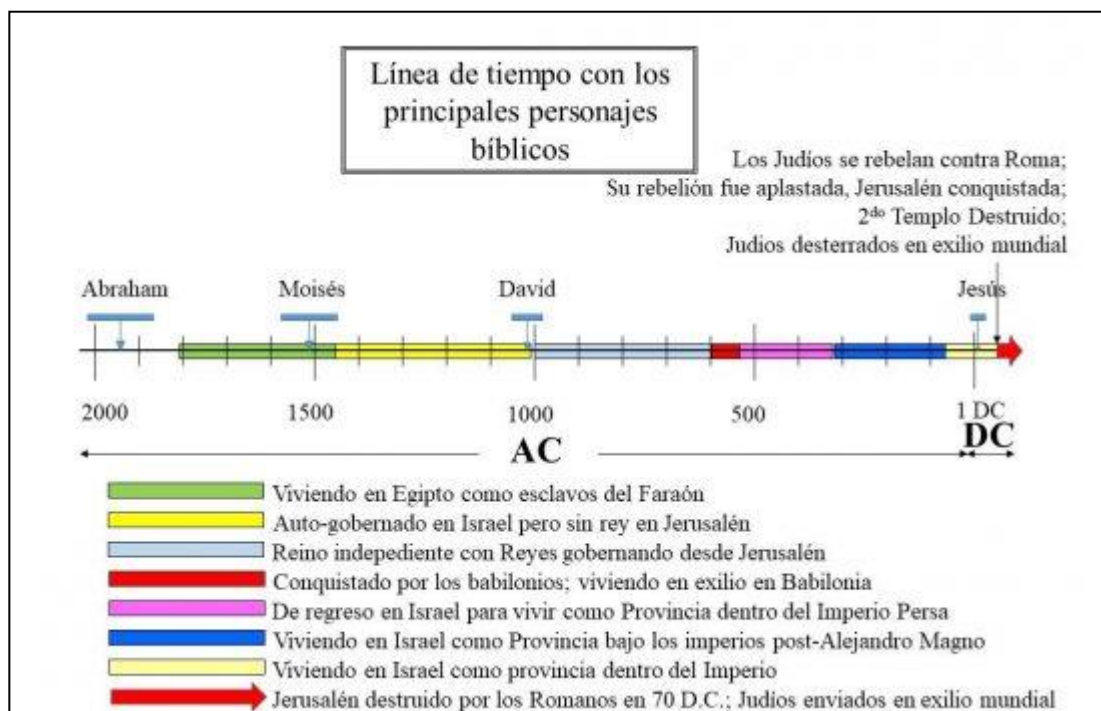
Línea de tiempo con los principales personajes bíblicos

Los Judíos se rebelan contra Roma; Su rebelión fue aplastada, Jerusalén conquistada; 2$^{do}$ Templo Destruido; Judios desterrados en exilio mundial

Abraham

Moisés

David

Jesús

2000

1500

1000

500

1 DC

AC

DC

Viviendo en Egipto como esclavos del Faraón

Auto-gobernado en Israel pero sin rey en Jerusalén

Reino indepediente con Reyes gobernando desde Jerusalén

Conquistado por los babilonios; viviendo en exilio en Babilonia

De regreso en Israel para vivir como Provincia dentro del Imperio Persa

Viviendo en Israel como Provincia bajo los imperios post-Alejandro Magno

Viviendo en Israel como provincia dentro del Imperio

Jerusalén destruido por los Romanos en 70 D.C.; Judíos enviados en exilio mundial